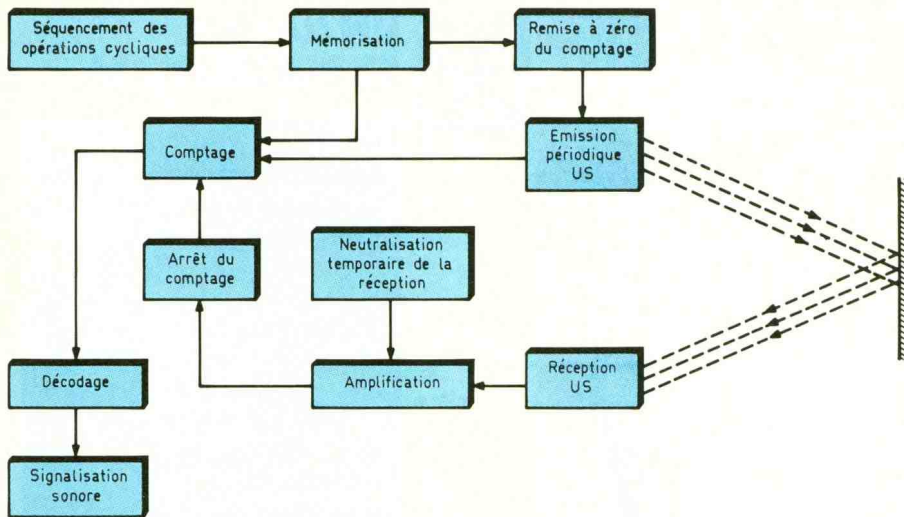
Séquencement des opérations cycliques

Mémorisation

Remise à zéro du comptage

Comptage

Emission périodique US

Arrêt du comptage

Neutralisation temporaire de la réception

Décodage

Amplification

Réception US

Signalisation sonore